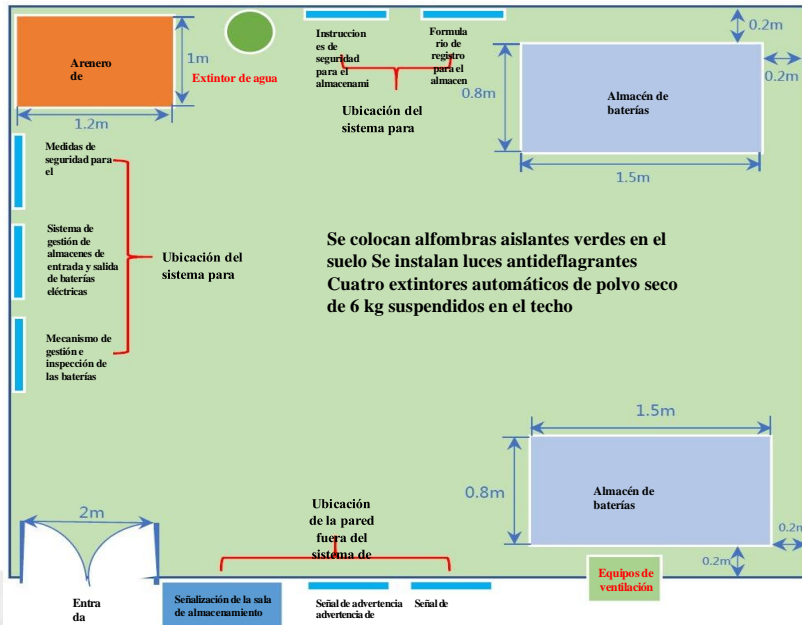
Arenero de

1m

Extintor de agua

1.2m

Instrucciones de seguridad para el almacenami

Formulario de registro para el almacen

Ubicación del sistema para

0.2m

0.2m

0.8m

Almacén de baterías

1.5m

Medidas de seguridad para el

Sistema de gestión de almacenes de entrada y salida de baterías eléctricas

Mecanismo de gestión e inspección de las baterías

Ubicación del sistema para

Se colocan alfombras aislantes verdes en el suelo Se instalan luces antideflagrantes Cuatro extintores automáticos de polvo seco de 6 kg suspendidos en el techo

1.5m

0.8m

Almacén de baterías

0.2m

0.2m

2m

Ubicación de la pared fuera del sistema de

Equipos de ventilación

Entrada

Señalización de la sala de almacenamiento

Señal de advertencia advertencia de

Señal de